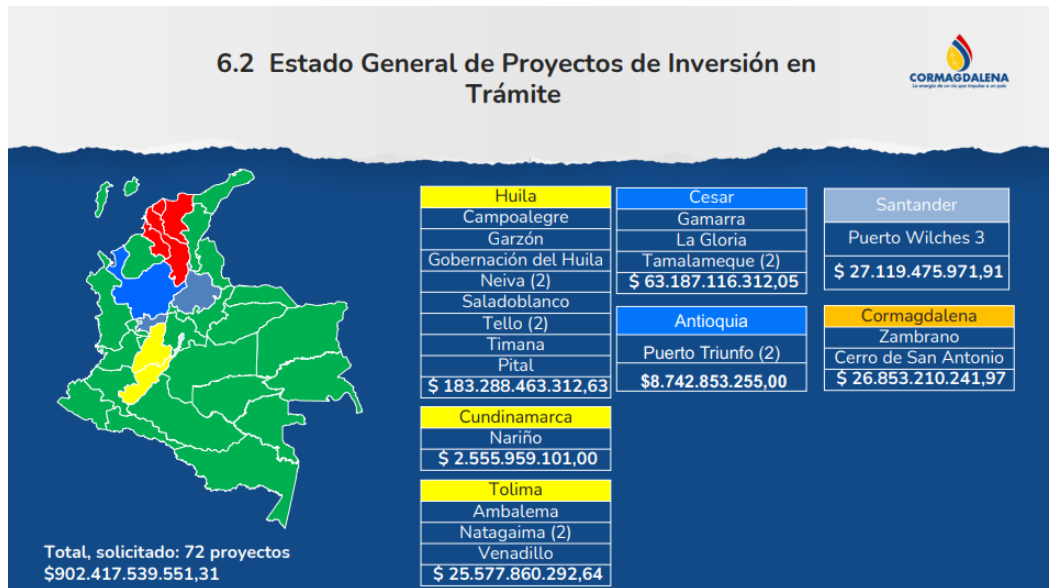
6.2 Estado General de Proyectos de Inversión en Trámite

CORMAGDALENA
La energía de un río que impulsa a un país

| Huila |
|---|
| Campoalegre |
| Garzón |
| Gobernación del Huila |
| Neiva (2) |
| Saladoblanco |
| Tello (2) |
| Timana |
| Pital |
| $ 183.288.463.312,63 |

| Cundinamarca |
|---|
| Nariño |
| $ 2.555.959.101,00 |

| Tolima |
|---|
| Ambalema |
| Natagaima (2) |
| Venadillo |
| $ 25.577.860.292,64 |

| Cesar |
|---|
| Gamarra |
| La Gloria |
| Tamalameque (2) |
| $ 63.187.116.312,05 |

| Antioquia |
|---|
| Puerto Triunfo (2) |
| $8.742.853.255,00 |

| Santander |
|---|
| Puerto Wilches 3 |
| $ 27.119.475.971,91 |

| Cormagdalena |
|---|
| Zambrano |
| Cerro de San Antonio |
| $ 26.853.210.241,97 |

Total, solicitado: 72 proyectos
$902.417.539.551,31